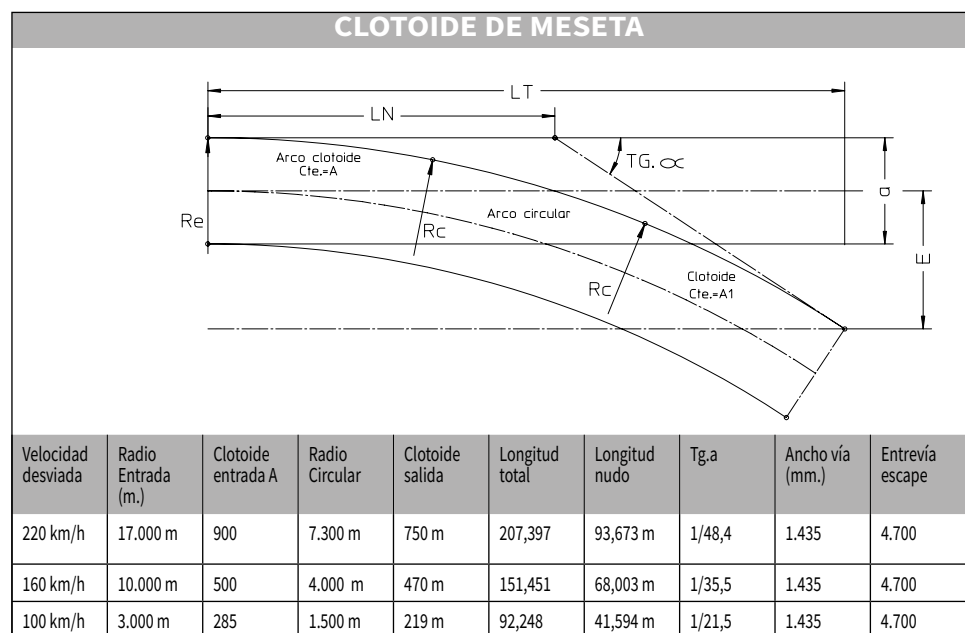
CLOTOIDE DE MESETA

LT

LN

TG. $\propto$

Arco clotoide
Cte.=A

a

Arco circular

Re

Rc

E

Clotoide
Cte.=A1

Rc

| Velocidad desviada | Radio Entrada (m.) | Clotoide entrada A | Radio Circular | Clotoide salida | Longitud total | Longitud nudo | Tg.a | Ancho vía (mm.) | Entrevía escape |
|---|---|---|---|---|---|---|---|---|---|
| 220 km/h | 17.000 m | 900 | 7.300 m | 750 m | 207,397 | 93,673 m | 1/48,4 | 1.435 | 4.700 |
| 160 km/h | 10.000 m | 500 | 4.000 m | 470 m | 151,451 | 68,003 m | 1/35,5 | 1.435 | 4.700 |
| 100 km/h | 3.000 m | 285 | 1.500 m | 219 m | 92,248 | 41,594 m | 1/21,5 | 1.435 | 4.700 |